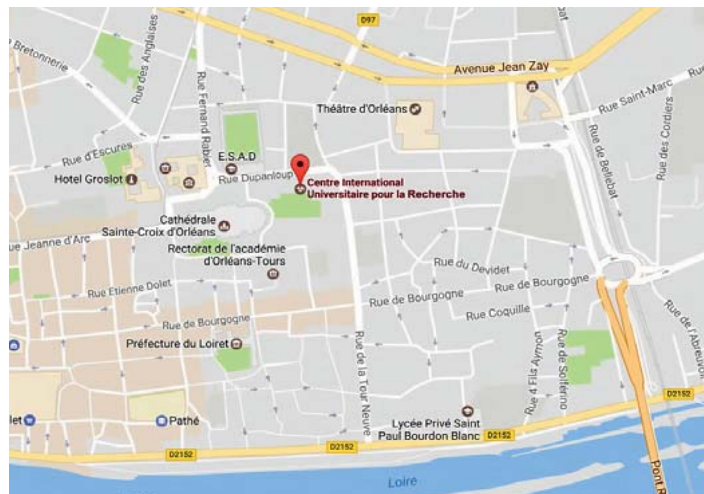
Bretonnerie
Rue des Anglaises
D97
Avenue Jean Zay
Théâtre d'Orléans
Rue Saint-Marc
Rue des Cordiers
Rue de Bellebat
Rue d'Escures
Rue Fernand Rabier
E.S.A.D
Hotel Groslot
Rue Dupanloup
Centre International Universitaire pour la Recherche
Cathédrale Sainte-Croix d'Orléans
Rue Jeanne d'Arc
Rectorat de l'académie d'Orléans-Tours
Rue du Devidet
Rue Etienne Dolet
Rue de Bourgogne
Rue de Bourgogne
Rue Coquille
Rue de Bourgogne
Préfecture du Loiret
Rue de la Tour Neuve
Rue des 4 Fils Aymon
Rue de Solferino
Rue de l'Abreuvoir
let
Pathé
Lycée Privé Saint Paul Bourdon Blanc
D2152
D2152
D2152
D2152
Loire
Pont R